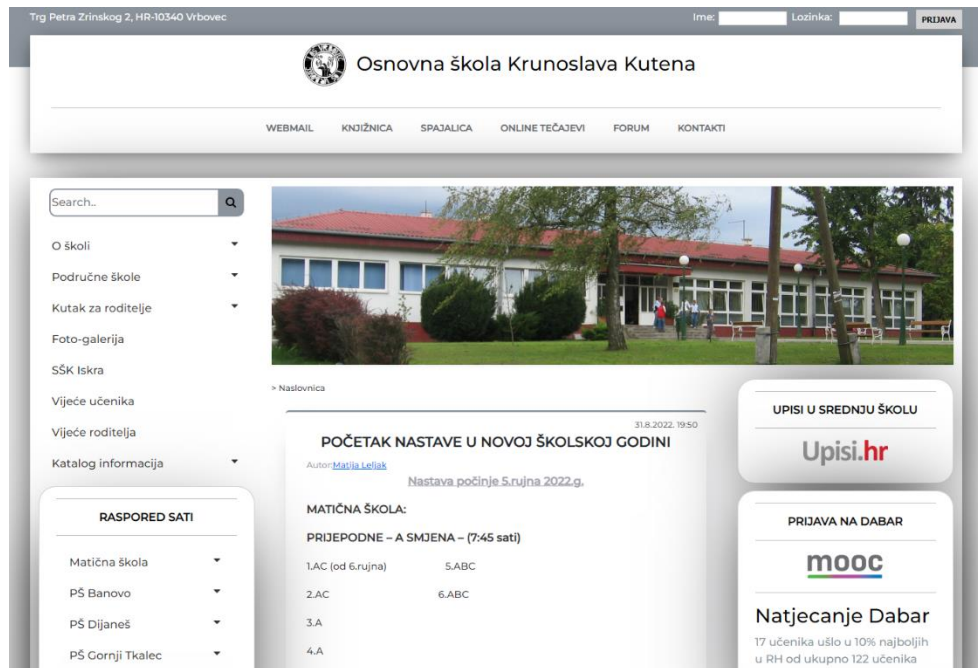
Trg Petra Zrinskog 2, HR-10340 Vrbovec

Ime: Lozinka: PRIJAVA

Osnovna škola Krunoslava Kutena

WEBMAIL KNJIŽNICA SPAJALICA ONLINE TEČAJEVI FORUM KONTAKTI

Search..

O školi

Područne škole

Kutak za roditelje

Foto-galerija

SŠK Iskra

Vijeće učenika

Vijeće roditelja

Katalog informacija

RASPORED SATI

Matična škola

PŠ Banovo

PŠ Dijaneš

PŠ Gornji Tkalec

> Naslovnica

31.8.2022. 19:50

POČETAK NASTAVE U NOVOJ ŠKOLSKOJ GODINI

Autor: Matija Leljak

Nastava počinje 5.rujna 2022.g.

MATIČNA ŠKOLA:

PRIJEPODNE – A SMJENA – (7:45 sati)

1.AC (od 6.rujna) 5.ABC

2.AC 6.ABC

3.A

4.A

UPISI U SREDNJU ŠKOLU

Upisi.hr

PRIJAVA NA DABAR

mooc

Natjecanje Dabar

17 učenika ušlo u 10% najboljih u RH od ukupno 122 učenika